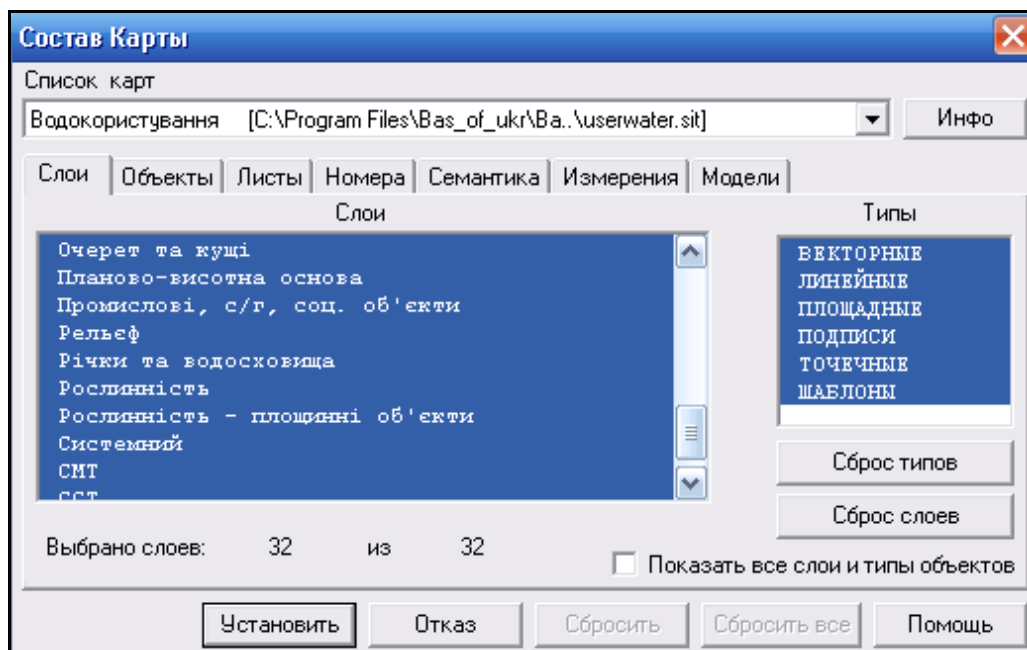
Состав Карты

Список карт

Водокористування [C:\Program Files\Bas_of_ukr\Ba..\userwater.sit]

Инфо

Слои | Объекты | Листы | Номера | Семантика | Измерения | Модели

Слои

Очерет та кущі
Планово-висотна основа
Промислові, с/г, соц. об'єкти
Рельєф
Річки та водосховища
Рослинність
Рослинність - площинні об'єкти
Системний
СМТ
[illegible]

Типы

ВЕКТОРНЫЕ
ЛИНЕЙНЫЕ
ПЛОЩАДНЫЕ
ПОДПИСИ
ТОЧЕЧНЫЕ
ШАБЛОНЫ

Сброс типов

Сброс слоев

Выбрано слоев: 32 из 32

Показать все слои и типы объектов

Установить | Отказ | Сбросить | Сбросить все | Помощь